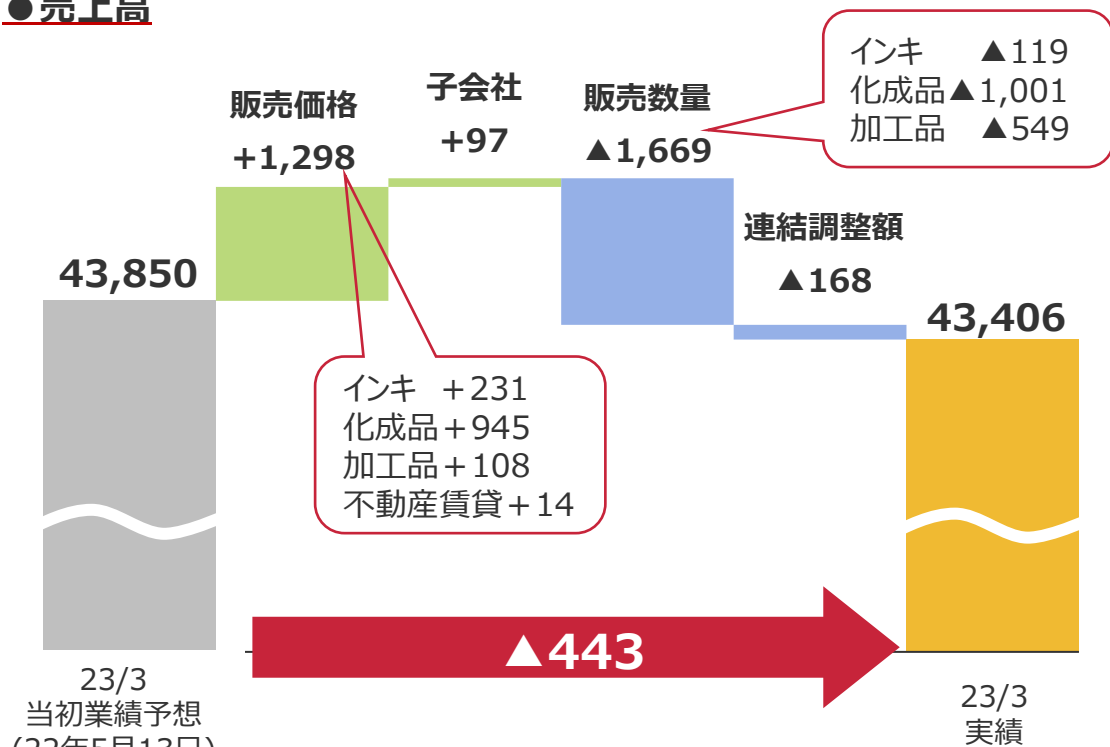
●売上高

インキ　▲119
化成品▲1,001
加工品　▲549

販売価格
+1,298

子会社
+97

販売数量
▲1,669

連結調整額
▲168

43,850

43,406

インキ　+231
化成品+945
加工品+108
不動産賃貸+14

▲443

23/3
当初業績予想
([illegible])

23/3
実績